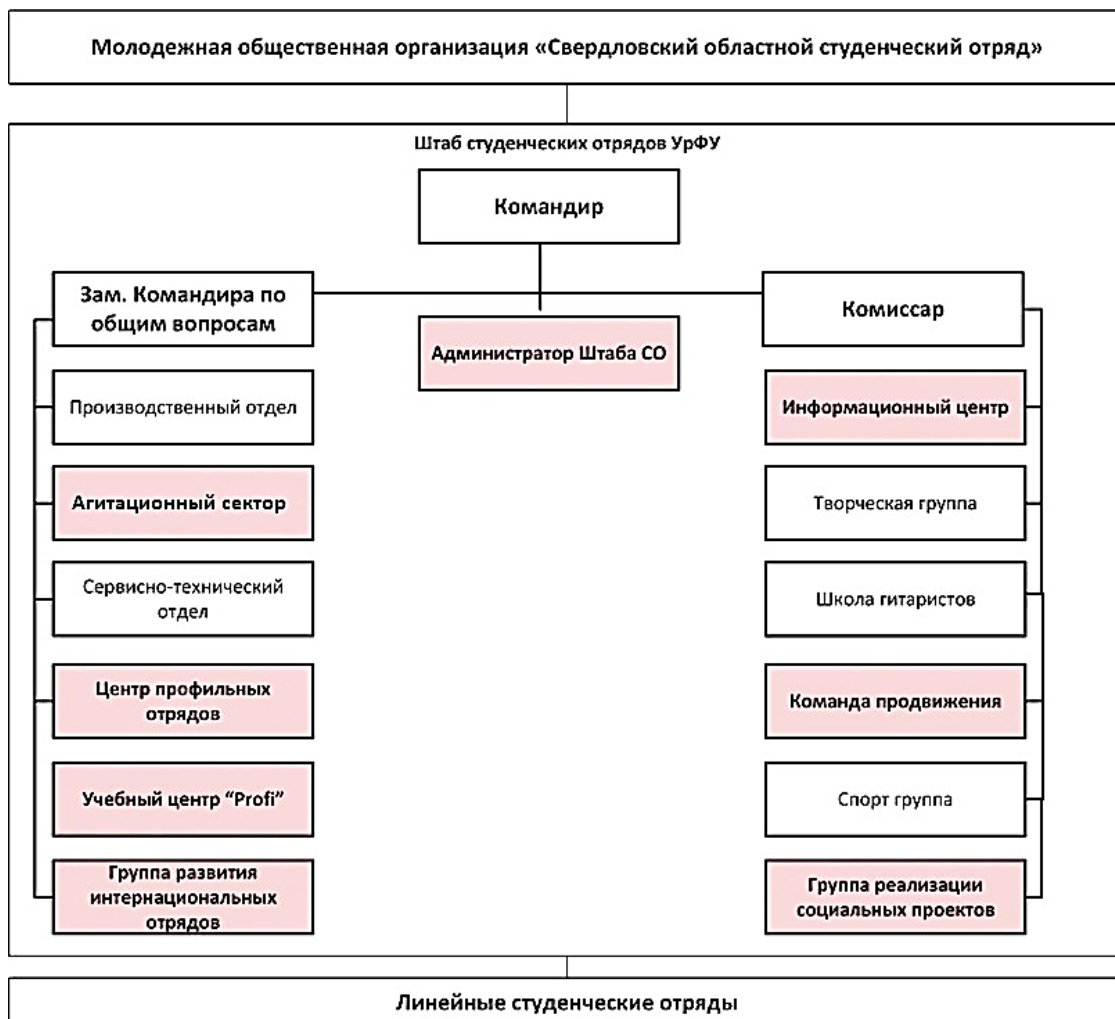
Молодежная общественная организация «Свердловский областной студенческий отряд»

Штаб студенческих отрядов УрФУ

Командир

Зам. Командира по общим вопросам

Администратор Штаба СО

Комиссар

Производственный отдел

Агитационный сектор

Сервисно-технический отдел

Центр профильных отрядов

Учебный центр "Profi"

Группа развития интернациональных отрядов

Информационный центр

Творческая группа

Школа гитаристов

Команда продвижения

Спорт группа

Группа реализации социальных проектов

Линейные студенческие отряды